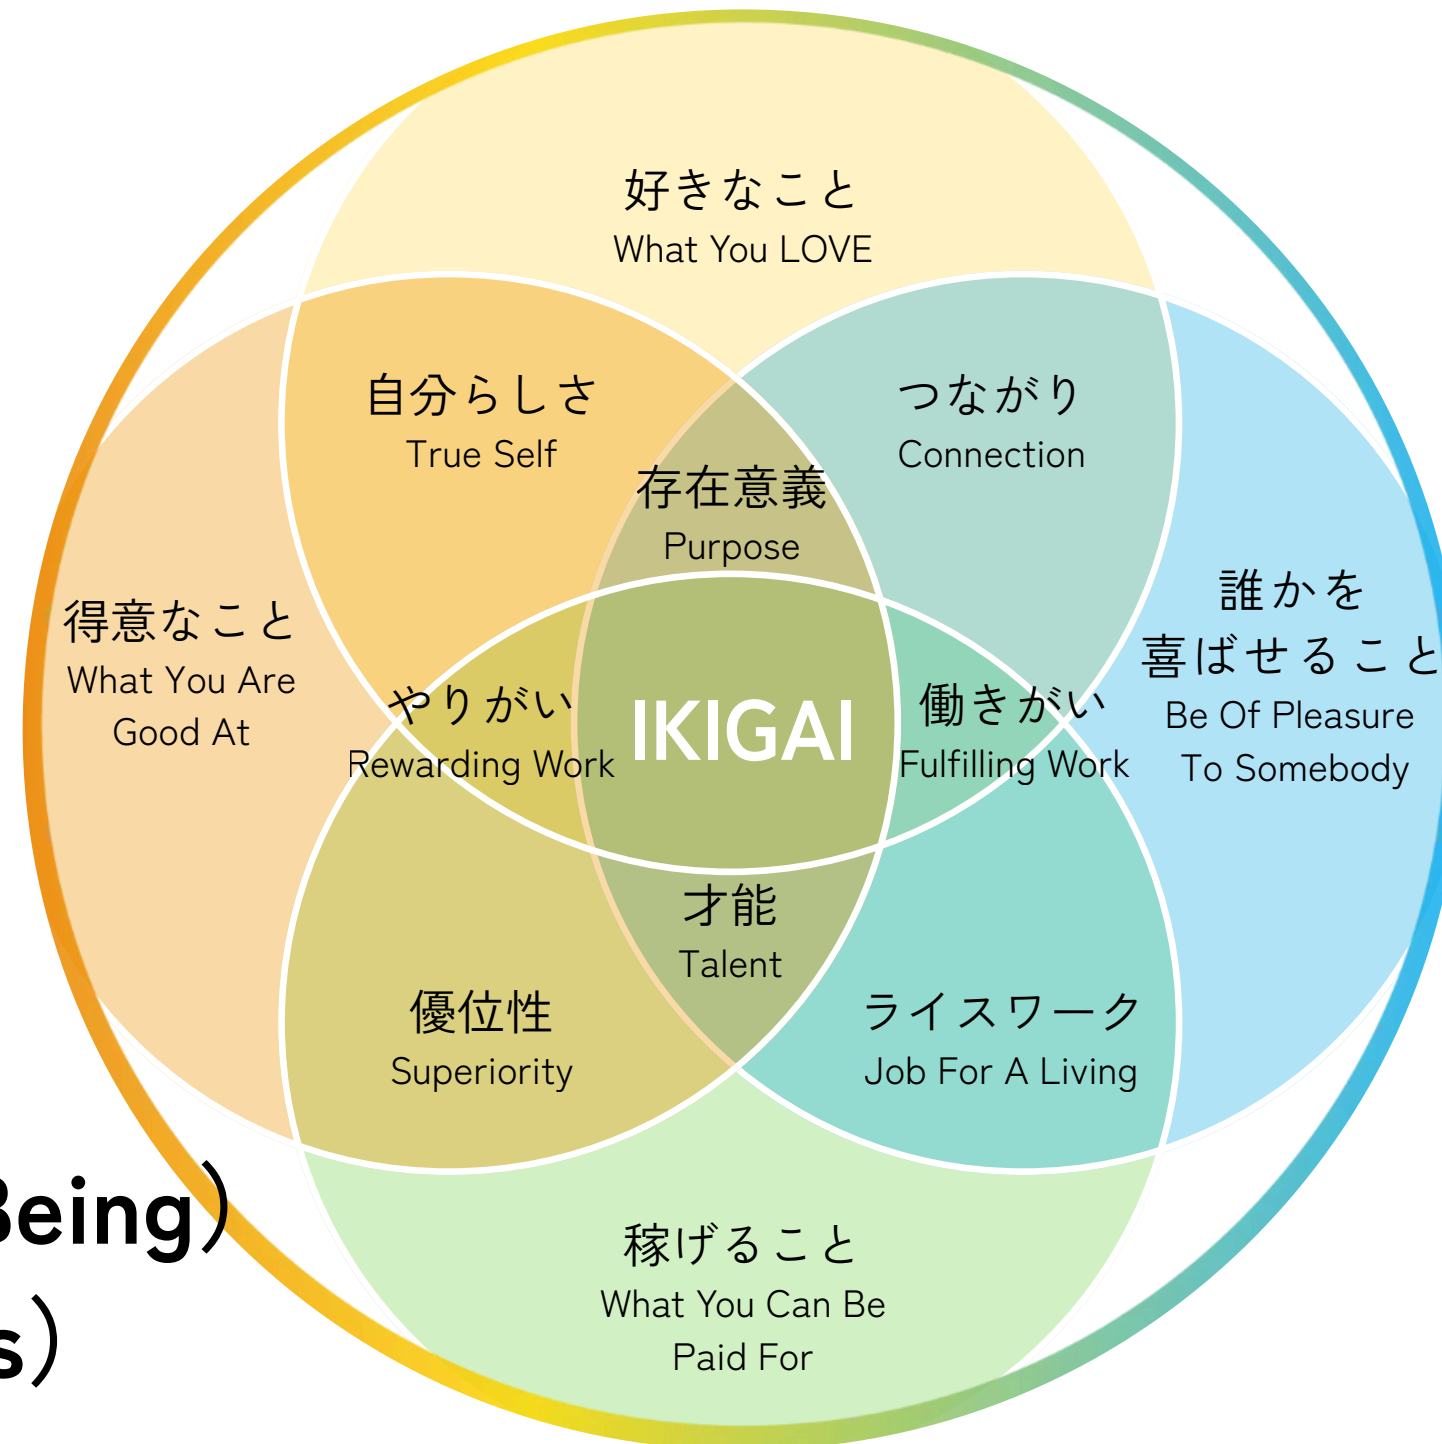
好きなこと
What You LOVE

自分らしさ
True Self

つながり
Connection

存在意義
Purpose

得意なこと
What You Are Good At

誰かを喜ばせること
Be Of Pleasure To Somebody

やりがい
Rewarding Work

IKIGAI

働きがい
Fulfilling Work

才能
Talent

優位性
Superiority

ライスワーク
Job For A Living

Being）
s）

稼げること
What You Can Be Paid For